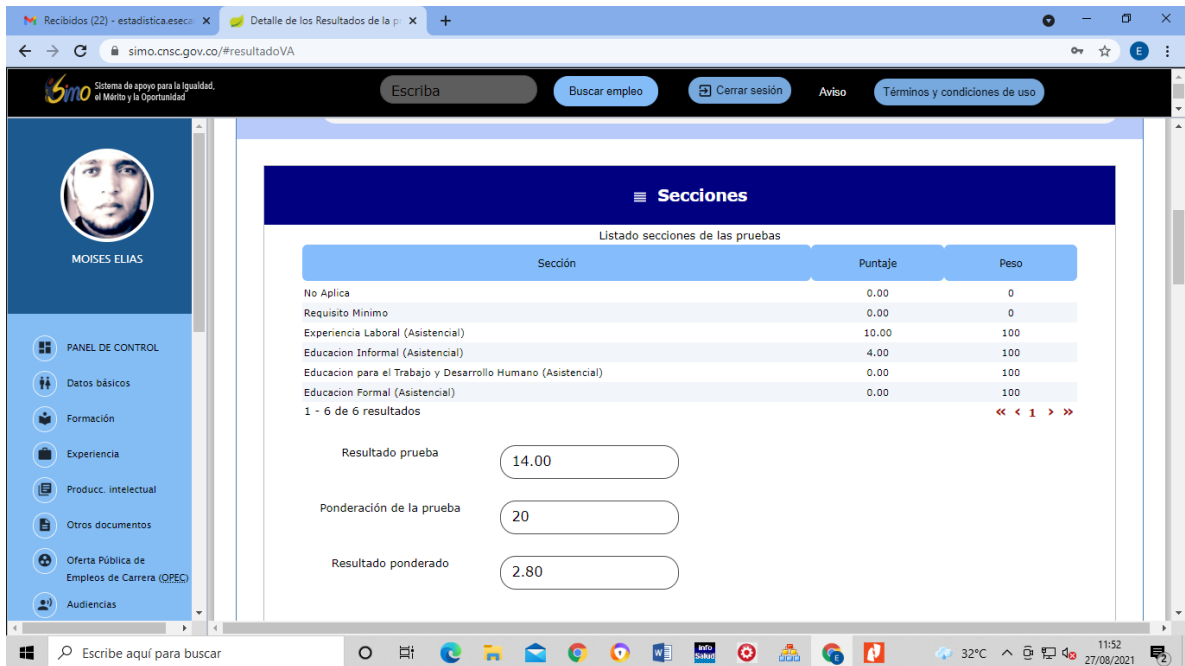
Recibidos (22) - estadistica.esca ×
Detalle de los Resultados de la p ×
+

simo.cnsc.gov.co/#resultadoVA

simo Sistema de apoyo para la Igualdad, el Mérito y la Oportunidad

Escriba
Buscar empleo
Cerrar sesión
Aviso
Términos y condiciones de uso

MOISES ELIAS

PANEL DE CONTROL
Datos básicos
Formación
Experiencia
Producc. intelectual
Otros documentos
Oferta Pública de Empleos de Carrera (OPEC)
Audiencias

≡ Secciones

Listado secciones de las pruebas

| Sección | Puntaje | Peso |
|---|---|---|
| No Aplica | 0.00 | 0 |
| Requisito Minimo | 0.00 | 0 |
| Experiencia Laboral (Asistencial) | 10.00 | 100 |
| Educacion Informal (Asistencial) | 4.00 | 100 |
| Educacion para el Trabajo y Desarrollo Humano (Asistencial) | 0.00 | 100 |
| Educacion Formal (Asistencial) | 0.00 | 100 |

1 - 6 de 6 resultados
« ‹ 1 › »

Resultado prueba
14.00

Ponderación de la prueba
20

Resultado ponderado
2.80

Escribe aquí para buscar
32°C
11:52
27/08/2021